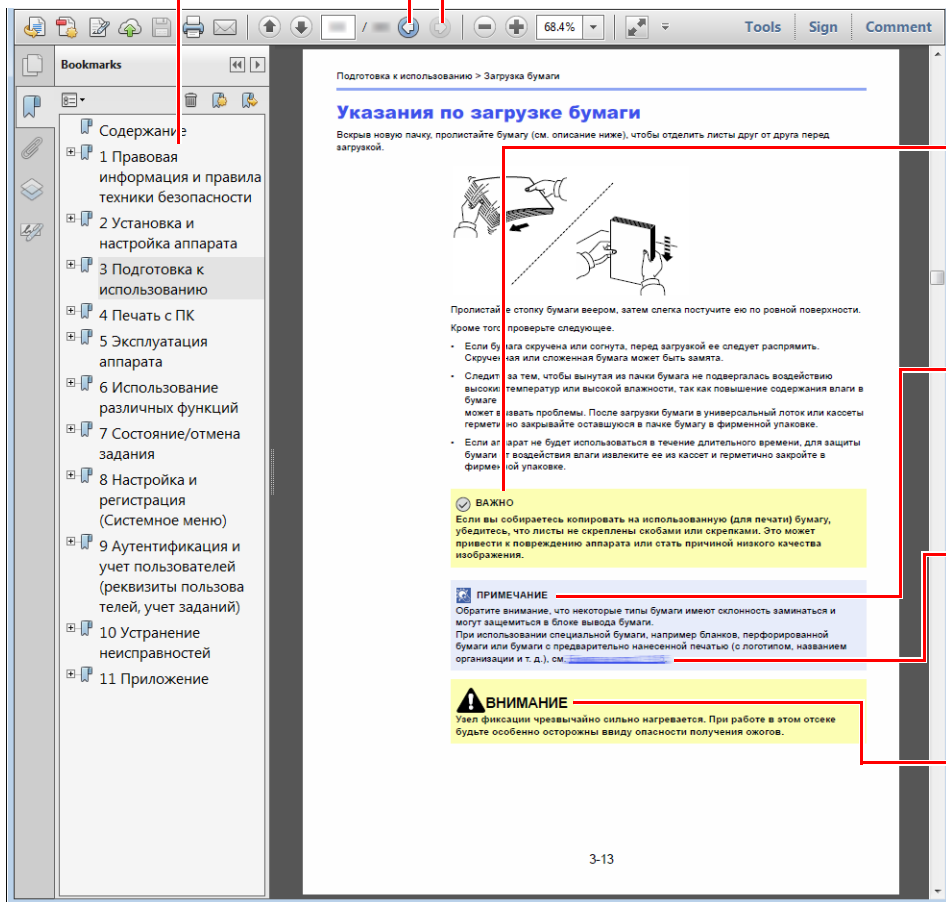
/
68.4%
Tools Sign Comment

Bookmarks

Содержание
1 Правовая информация и правила техники безопасности
2 Установка и настройка аппарата
3 Подготовка к использованию
4 Печать с ПК
5 Эксплуатация аппарата
6 Использование различных функций
7 Состояние/отмена задания
8 Настройка и регистрация (Системное меню)
9 Аутентификация и учет пользователей (реквизиты пользователей, учет заданий)
10 Устранение неисправностей
11 Приложение

Подготовка к использованию > Загрузка бумаги

Указания по загрузке бумаги

Вскрыв новую пачку, пролистайте бумагу (см. описание ниже), чтобы отделить листы друг от друга перед загрузкой.

Пролистайте стопку бумаги веером, затем слегка постучите ею по ровной поверхности.

Кроме того, проверьте следующее.

• Если бумага скручена или согнута, перед загрузкой ее следует распрямить. Скрученная или сложенная бумага может быть замята.

• Следите за тем, чтобы вынутая из пачки бумага не подвергалась воздействию высоких температур или высокой влажности, так как повышение содержания влаги в бумаге может вызвать проблемы. После загрузки бумаги в универсальный лоток или кассеты герметично закрывайте оставшуюся в пачке бумагу в фирменной упаковке.

• Если аппарат не будет использоваться в течение длительного времени, для защиты бумаги от воздействия влаги извлеките ее из кассет и герметично закройте в фирменной упаковке.

ВАЖНО
Если вы собираетесь копировать на использованную (для печати) бумагу, убедитесь, что листы не скреплены скобами или скрепками. Это может привести к повреждению аппарата или стать причиной низкого качества изображения.

ПРИМЕЧАНИЕ
Обратите внимание, что некоторые типы бумаги имеют склонность заминаться и могут защемиться в блоке вывода бумаги.
При использовании специальной бумаги, например бланков, перфорированной бумаги или бумаги с предварительно нанесенной печатью (с логотипом, названием организации и т. д.), см. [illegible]

ВНИМАНИЕ
Узел фиксации чрезвычайно сильно нагревается. При работе в этом отсеке будьте особенно осторожны ввиду опасности получения ожогов.

3-13